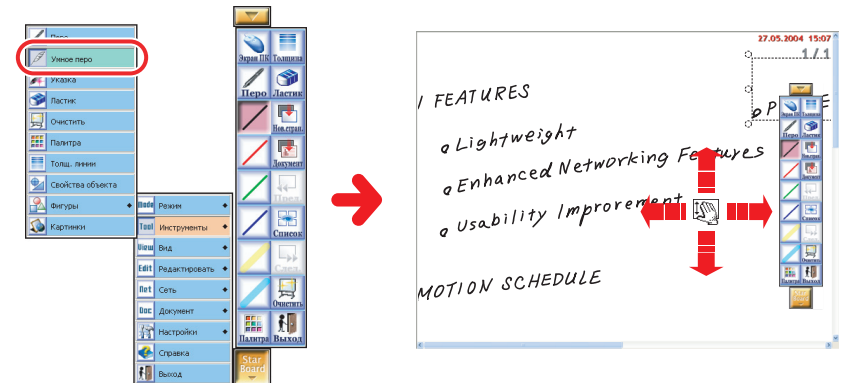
Перо
Умное перо
Указка
Ластик
Очистить
Палитра
Толщ. линии
Свойства объекта
Фигуры
Картинки

Mode Режим
Tool Инструменты
View Вид
Edit Редактировать
Net Сеть
Doc Документ
Настройки
Справка
Выход

Экран ПК
Толщина
Перо
Ластик
Нов.стран.
Документ
Пред.
Список
След.
Очистить
Палитра
Выход
Star Board

27.05.2004 15:07
1 / 1

1 FEATURES
o Lightweight
o Enhanced Networking Features
o Usability Improvement
MOTION SCHEDULE

o P
F